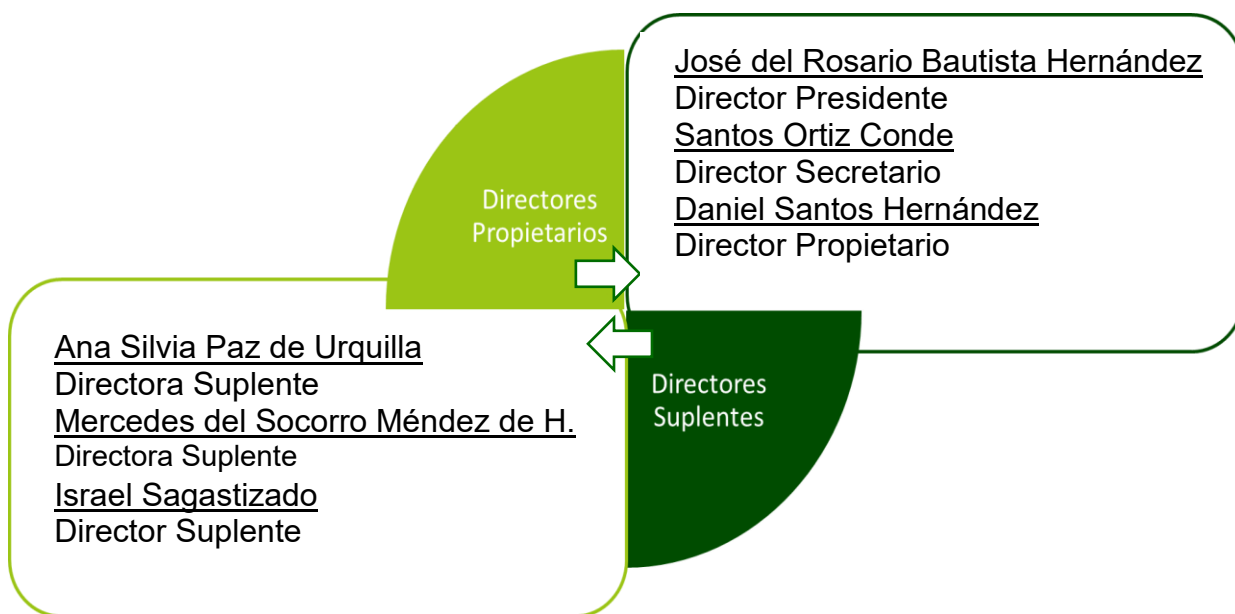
Directores Propietarios

José del Rosario Bautista Hernández
Director Presidente
Santos Ortiz Conde
Director Secretario
Daniel Santos Hernández
Director Propietario

Directores Suplentes

Ana Silvia Paz de Urquilla
Directora Suplente
Mercedes del Socorro Méndez de H.
Directora Suplente
Israel Sagastizado
Director Suplente